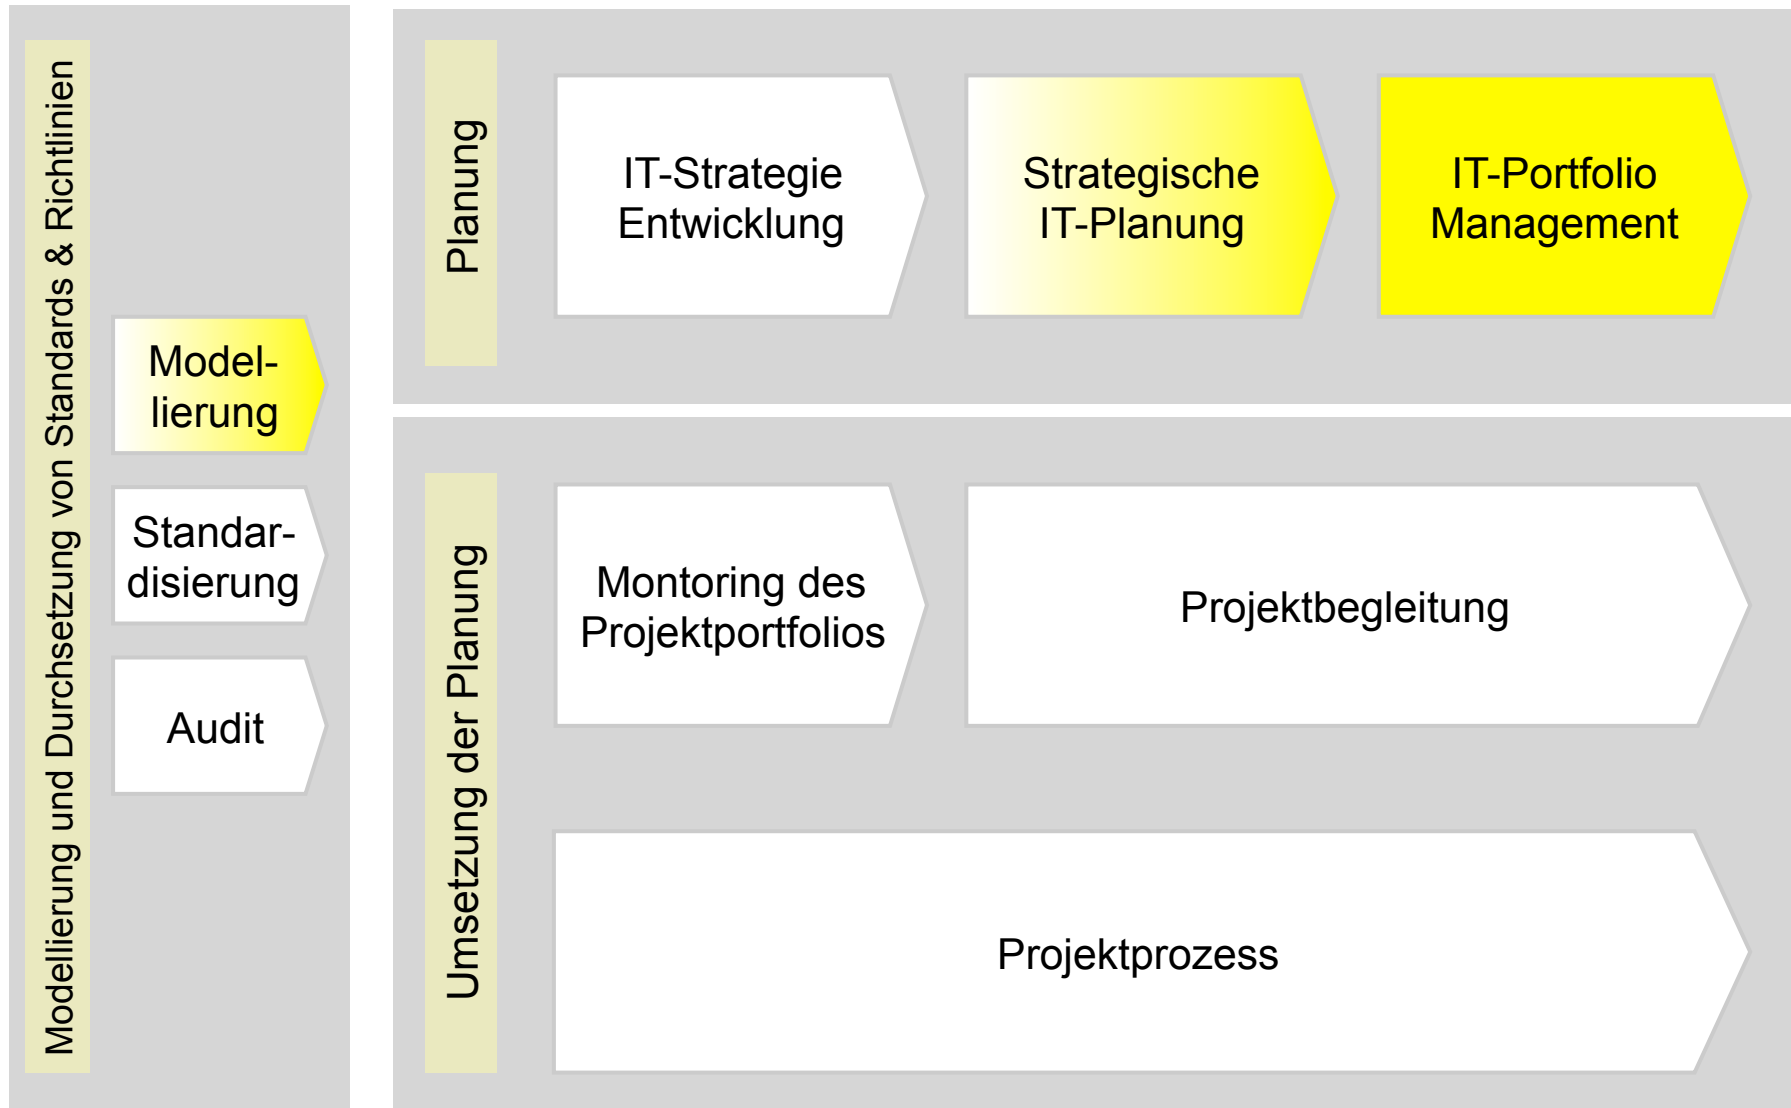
Modellierung und Durchsetzung von Standards & Richtlinien

Modellierung

Standardisierung

Audit

Planung

IT-Strategie Entwicklung

Strategische IT-Planung

IT-Portfolio Management

Umsetzung der Planung

Montoring des Projektportfolios

Projektbegleitung

Projektprozess